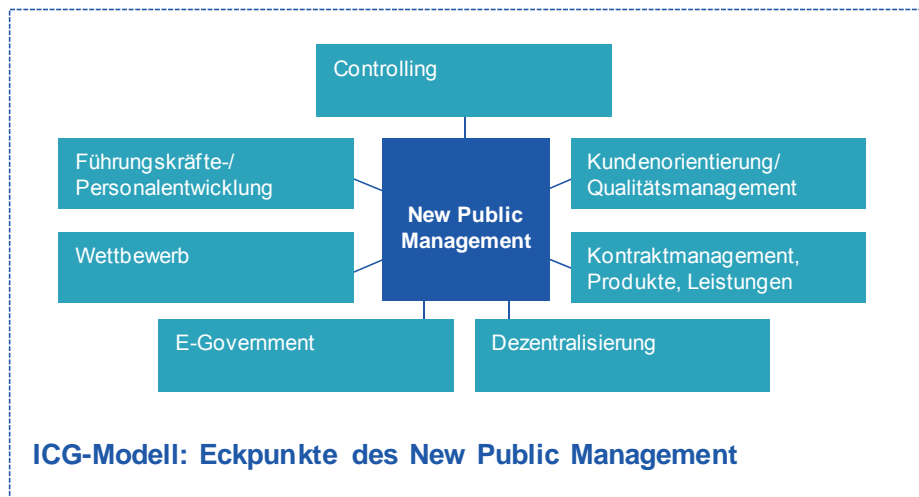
Controlling

Führungskräfte-/ Personalentwicklung

New Public Management

Kundenorientierung/ Qualitätsmanagement

Wettbewerb

Kontraktmanagement, Produkte, Leistungen

E-Government

Dezentralisierung

ICG-Modell: Eckpunkte des New Public Management